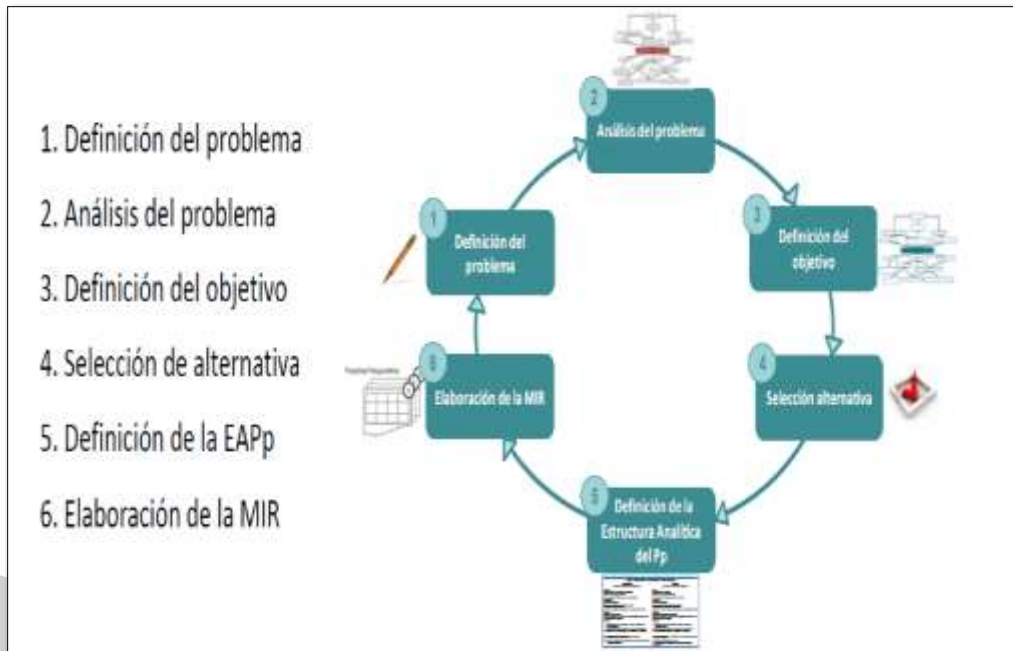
1. Definición del problema

2. Análisis del problema

3. Definición del objetivo

4. Selección de alternativa

5. Definición de la EAPp

6. Elaboración de la MIR

2
Análisis del problema

3
Definición del objetivo

4
Selección alternativa

5
Definición de la Estructura Analítica del Pp

6
Elaboración de la MIR

1
Definición del problema